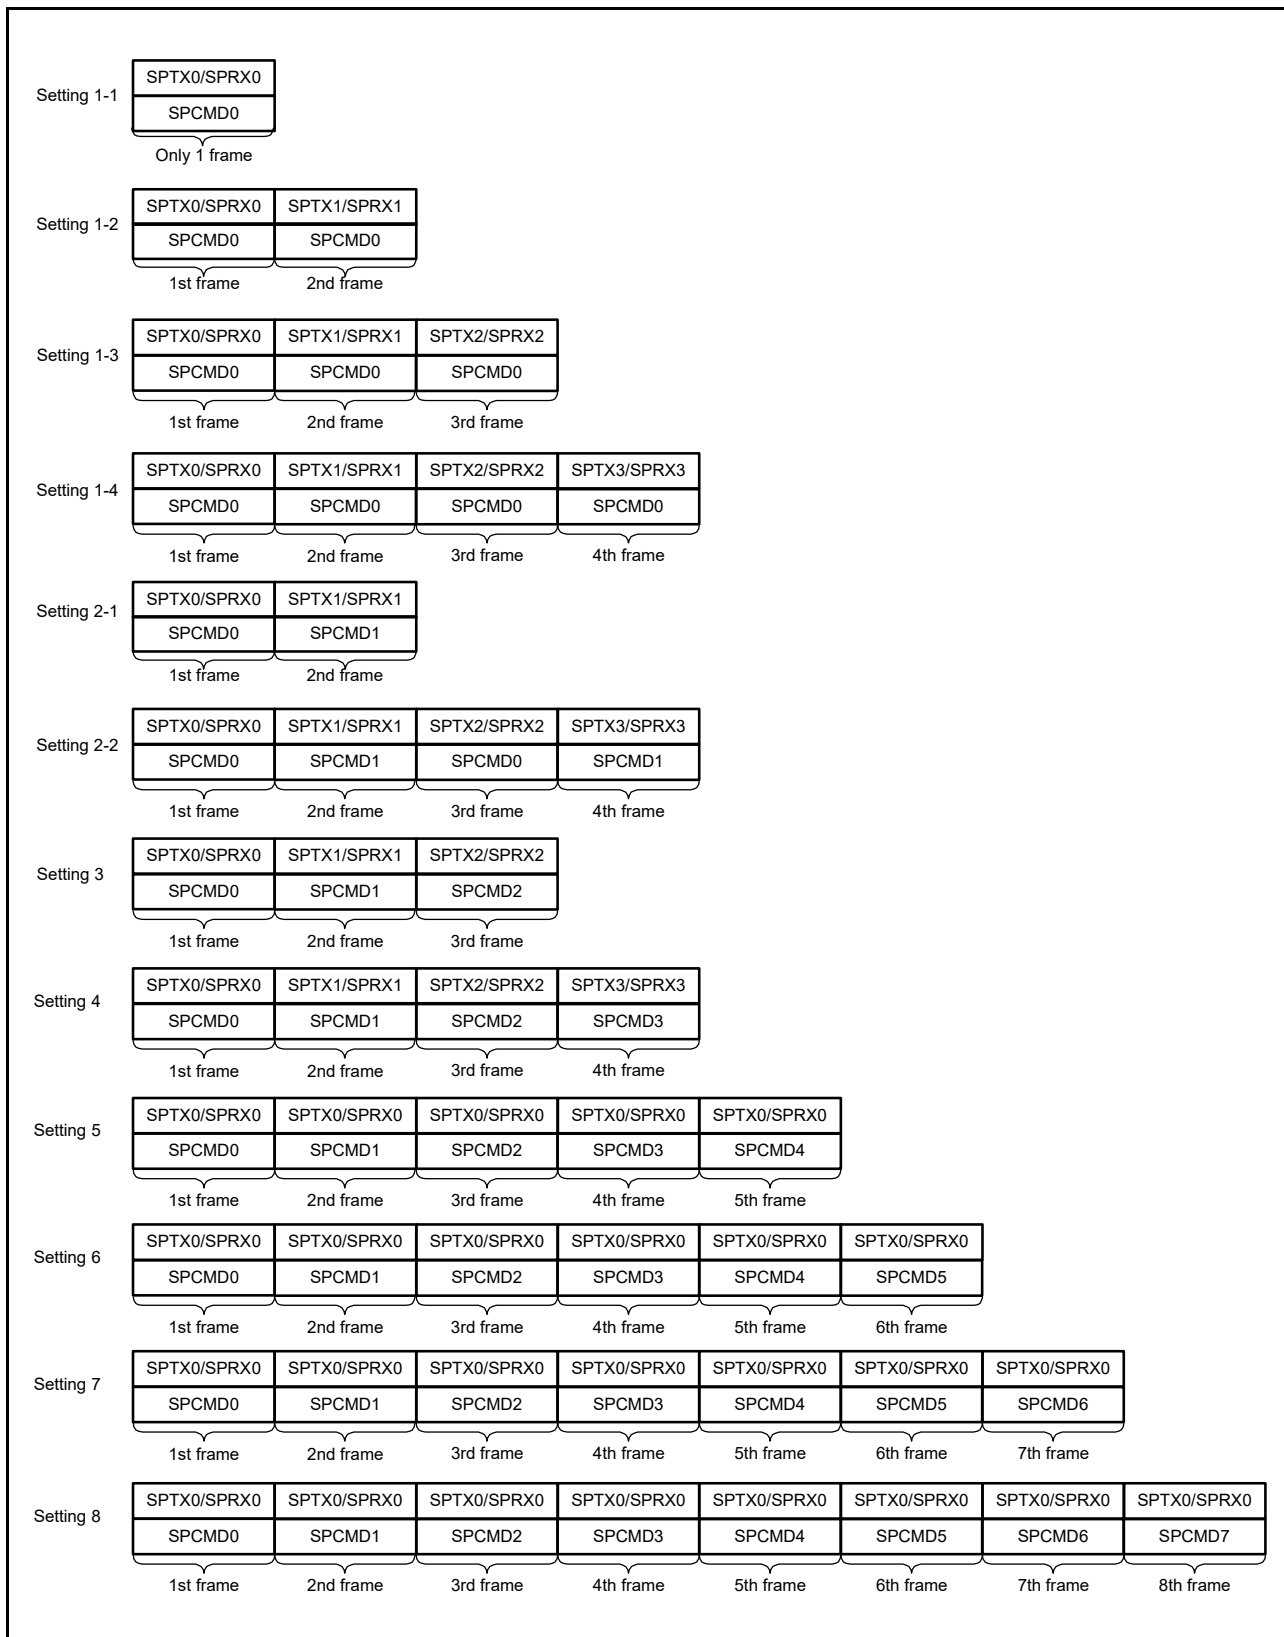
Setting 1-1

| SPTX0/SPRX0 |
|---|
| SPCMD0 |

Only 1 frame

Setting 1-2

| SPTX0/SPRX0 | SPTX1/SPRX1 |
|---|---|
| SPCMD0 | SPCMD0 |
| 1st frame | 2nd frame |

Setting 1-3

| SPTX0/SPRX0 | SPTX1/SPRX1 | SPTX2/SPRX2 |
|---|---|---|
| SPCMD0 | SPCMD0 | SPCMD0 |
| 1st frame | 2nd frame | 3rd frame |

Setting 1-4

| SPTX0/SPRX0 | SPTX1/SPRX1 | SPTX2/SPRX2 | SPTX3/SPRX3 |
|---|---|---|---|
| SPCMD0 | SPCMD0 | SPCMD0 | SPCMD0 |
| 1st frame | 2nd frame | 3rd frame | 4th frame |

Setting 2-1

| SPTX0/SPRX0 | SPTX1/SPRX1 |
|---|---|
| SPCMD0 | SPCMD1 |
| 1st frame | 2nd frame |

Setting 2-2

| SPTX0/SPRX0 | SPTX1/SPRX1 | SPTX2/SPRX2 | SPTX3/SPRX3 |
|---|---|---|---|
| SPCMD0 | SPCMD1 | SPCMD0 | SPCMD1 |
| 1st frame | 2nd frame | 3rd frame | 4th frame |

Setting 3

| SPTX0/SPRX0 | SPTX1/SPRX1 | SPTX2/SPRX2 |
|---|---|---|
| SPCMD0 | SPCMD1 | SPCMD2 |
| 1st frame | 2nd frame | 3rd frame |

Setting 4

| SPTX0/SPRX0 | SPTX1/SPRX1 | SPTX2/SPRX2 | SPTX3/SPRX3 |
|---|---|---|---|
| SPCMD0 | SPCMD1 | SPCMD2 | SPCMD3 |
| 1st frame | 2nd frame | 3rd frame | 4th frame |

Setting 5

| SPTX0/SPRX0 | SPTX0/SPRX0 | SPTX0/SPRX0 | SPTX0/SPRX0 | SPTX0/SPRX0 |
|---|---|---|---|---|
| SPCMD0 | SPCMD1 | SPCMD2 | SPCMD3 | SPCMD4 |
| 1st frame | 2nd frame | 3rd frame | 4th frame | 5th frame |

Setting 6

| SPTX0/SPRX0 | SPTX0/SPRX0 | SPTX0/SPRX0 | SPTX0/SPRX0 | SPTX0/SPRX0 | SPTX0/SPRX0 |
|---|---|---|---|---|---|
| SPCMD0 | SPCMD1 | SPCMD2 | SPCMD3 | SPCMD4 | SPCMD5 |
| 1st frame | 2nd frame | 3rd frame | 4th frame | 5th frame | 6th frame |

Setting 7

| SPTX0/SPRX0 | SPTX0/SPRX0 | SPTX0/SPRX0 | SPTX0/SPRX0 | SPTX0/SPRX0 | SPTX0/SPRX0 | SPTX0/SPRX0 |
|---|---|---|---|---|---|---|
| SPCMD0 | SPCMD1 | SPCMD2 | SPCMD3 | SPCMD4 | SPCMD5 | SPCMD6 |
| 1st frame | 2nd frame | 3rd frame | 4th frame | 5th frame | 6th frame | 7th frame |

Setting 8

| SPTX0/SPRX0 | SPTX0/SPRX0 | SPTX0/SPRX0 | SPTX0/SPRX0 | SPTX0/SPRX0 | SPTX0/SPRX0 | SPTX0/SPRX0 | SPTX0/SPRX0 |
|---|---|---|---|---|---|---|---|
| SPCMD0 | SPCMD1 | SPCMD2 | SPCMD3 | SPCMD4 | SPCMD5 | SPCMD6 | SPCMD7 |
| 1st frame | 2nd frame | 3rd frame | 4th frame | 5th frame | 6th frame | 7th frame | 8th frame |